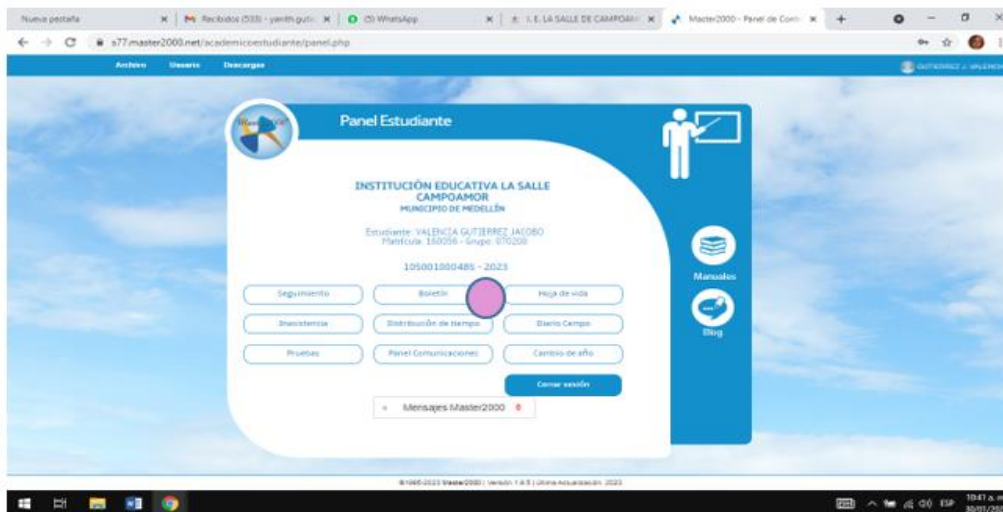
Nueva pestaña × | M Recibidos (533) - yanith.gutie × | (5) WhatsApp × | I. E. LA SALLE DE CAMPOAMOR × | Master2000 - Panel de Contr × | +

s77.master2000.net/academicoestudiante/panel.php

Archivo Usuario Descargas

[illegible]

Panel Estudiante

INSTITUCIÓN EDUCATIVA LA SALLE CAMPOAMOR
MUNICIPIO DE MEDELLÍN

Estudiante: VALENCIA GUTIERREZ JACOBO
Matrícula: 160056 - Grupo: 070200

105001000485 - 2023

Seguimiento
Boletín
Hoja de vida
Inasistencia
Distribución de tiempo
Diario Campo
Pruebas
Panel Comunicaciones
Cambio de año

Cerrar sesión

Mensajes Master2000 0

Manuales

Blog

©1995-2023 Master2000 | Versión 1.8.5 | Última Actualización: 2023

ESP 10:41 a. m. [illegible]